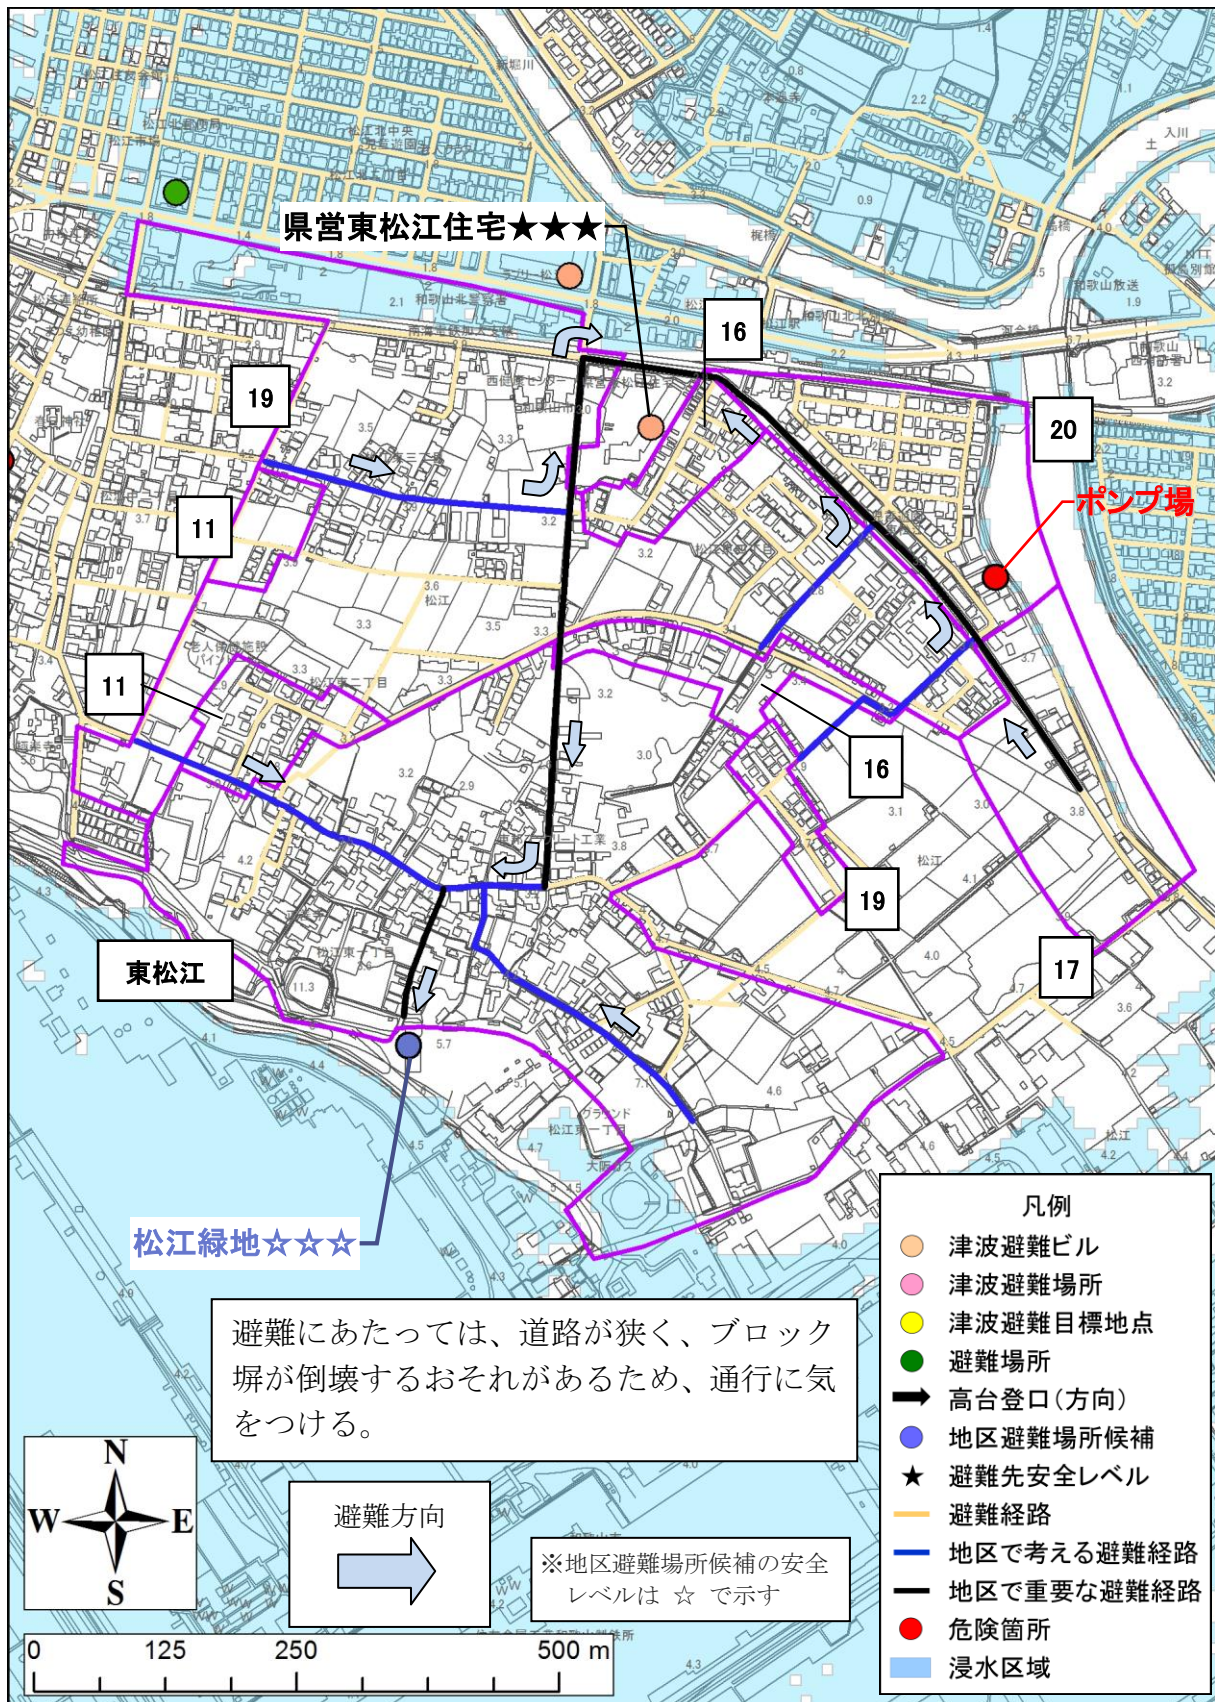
県営東松江住宅★★★

16

19

20

ポンプ場

11

11

16

19

東松江

17

松江緑地☆☆☆

避難にあたっては、道路が狭く、ブロック塀が倒壊するおそれがあるため、通行に気をつける。

凡例
津波避難ビル
津波避難場所
津波避難目標地点
避難場所
高台登口(方向)
地区避難場所候補
避難先安全レベル
避難経路
地区で考える避難経路
地区で重要な避難経路
危険箇所
浸水区域

N
W
E
S

避難方向

※地区避難場所候補の安全レベルは ☆ で示す

0 125 250 500 m